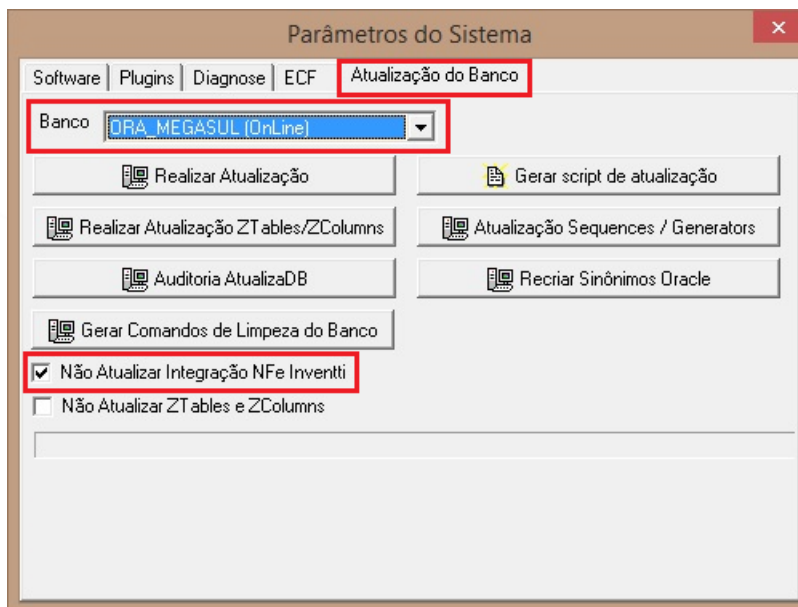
Parâmetros do Sistema

Software | Plugins | Diagnose | ECF | Atualização do Banco

Banco ORA_MEGASUL (OnLine)

Realizar Atualização

Gerar script de atualização

Realizar Atualização ZTables/ZColumns

Atualização Sequences / Generators

Auditoria AtualizaDB

Recriar Sinônimos Oracle

Gerar Comandos de Limpeza do Banco

Não Atualizar Integração NFe Inventti

Não Atualizar ZTables e ZColumns